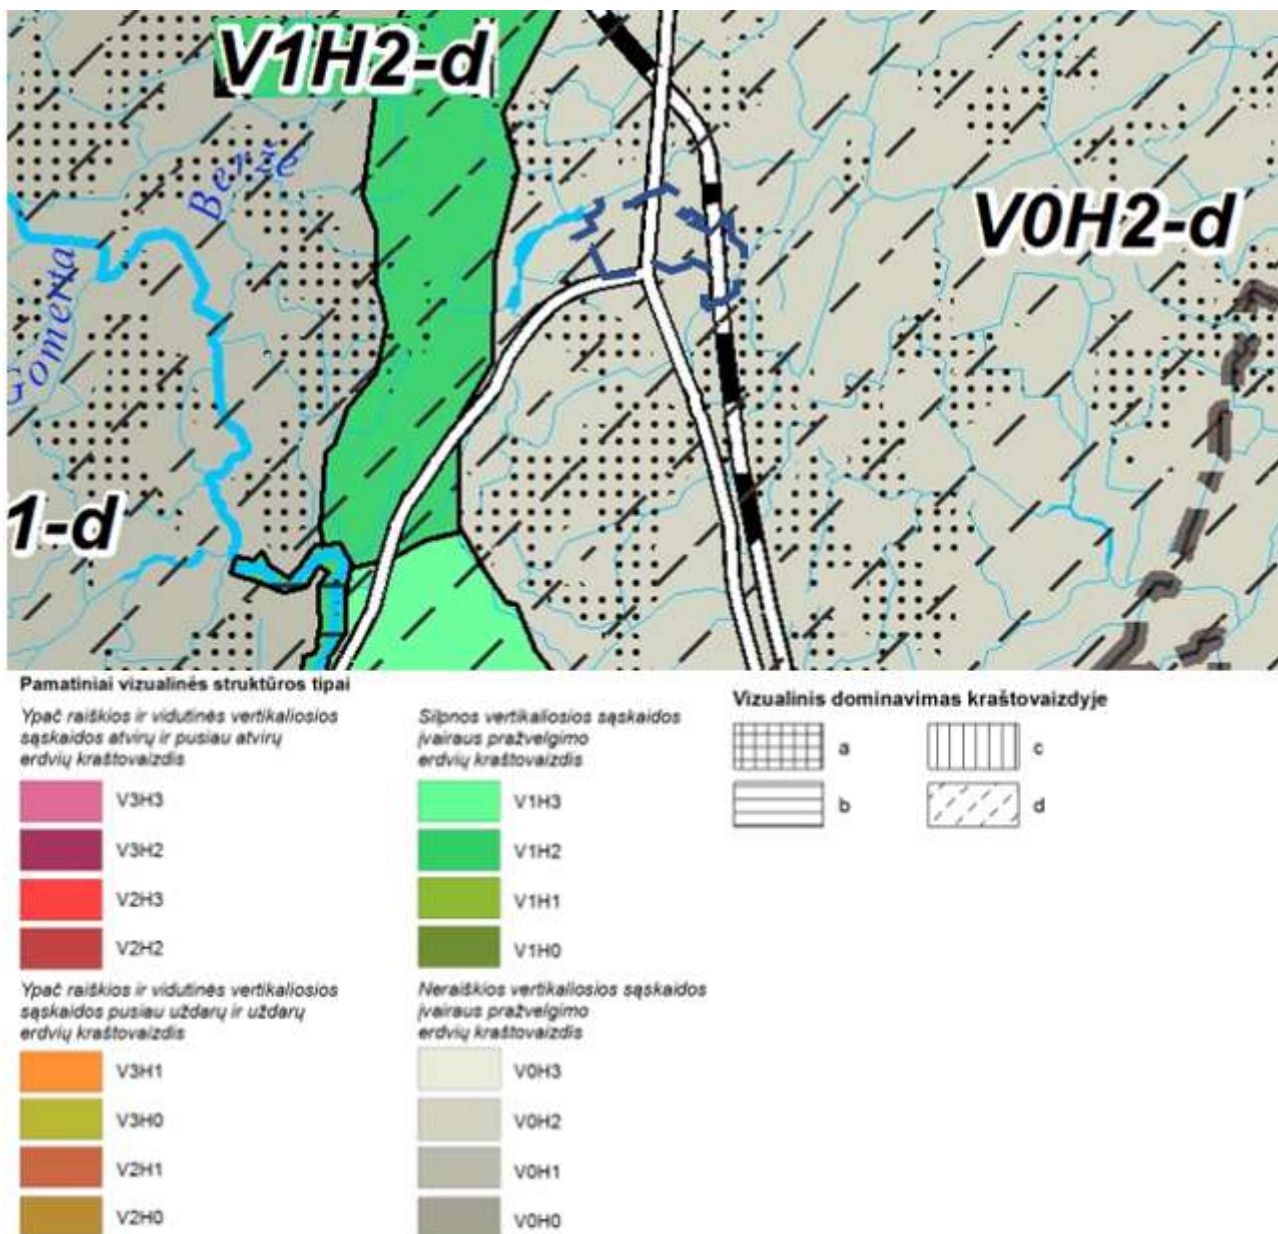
V1H2-d

Beržė

Gomerta

V0H2-d

1-d

Pamatiniai vizualinės struktūros tipai

Ypač raiškios ir vidutinės vertikaliosios sąskaidos atvirų ir pusiau atvirų erdvių kraštovaizdis

V3H3

V3H2

V2H3

V2H2

Ypač raiškios ir vidutinės vertikaliosios sąskaidos pusiau uždarų ir uždarų erdvių kraštovaizdis

V3H1

V3H0

V2H1

V2H0

Silpnos vertikaliosios sąskaidos įvairaus pražvelgimo erdvių kraštovaizdis

V1H3

V1H2

V1H1

V1H0

Neraiškios vertikaliosios sąskaidos įvairaus pražvelgimo erdvių kraštovaizdis

V0H3

V0H2

V0H1

V0H0

Vizualinis dominavimas kraštovaizdyje

a

c

b

d